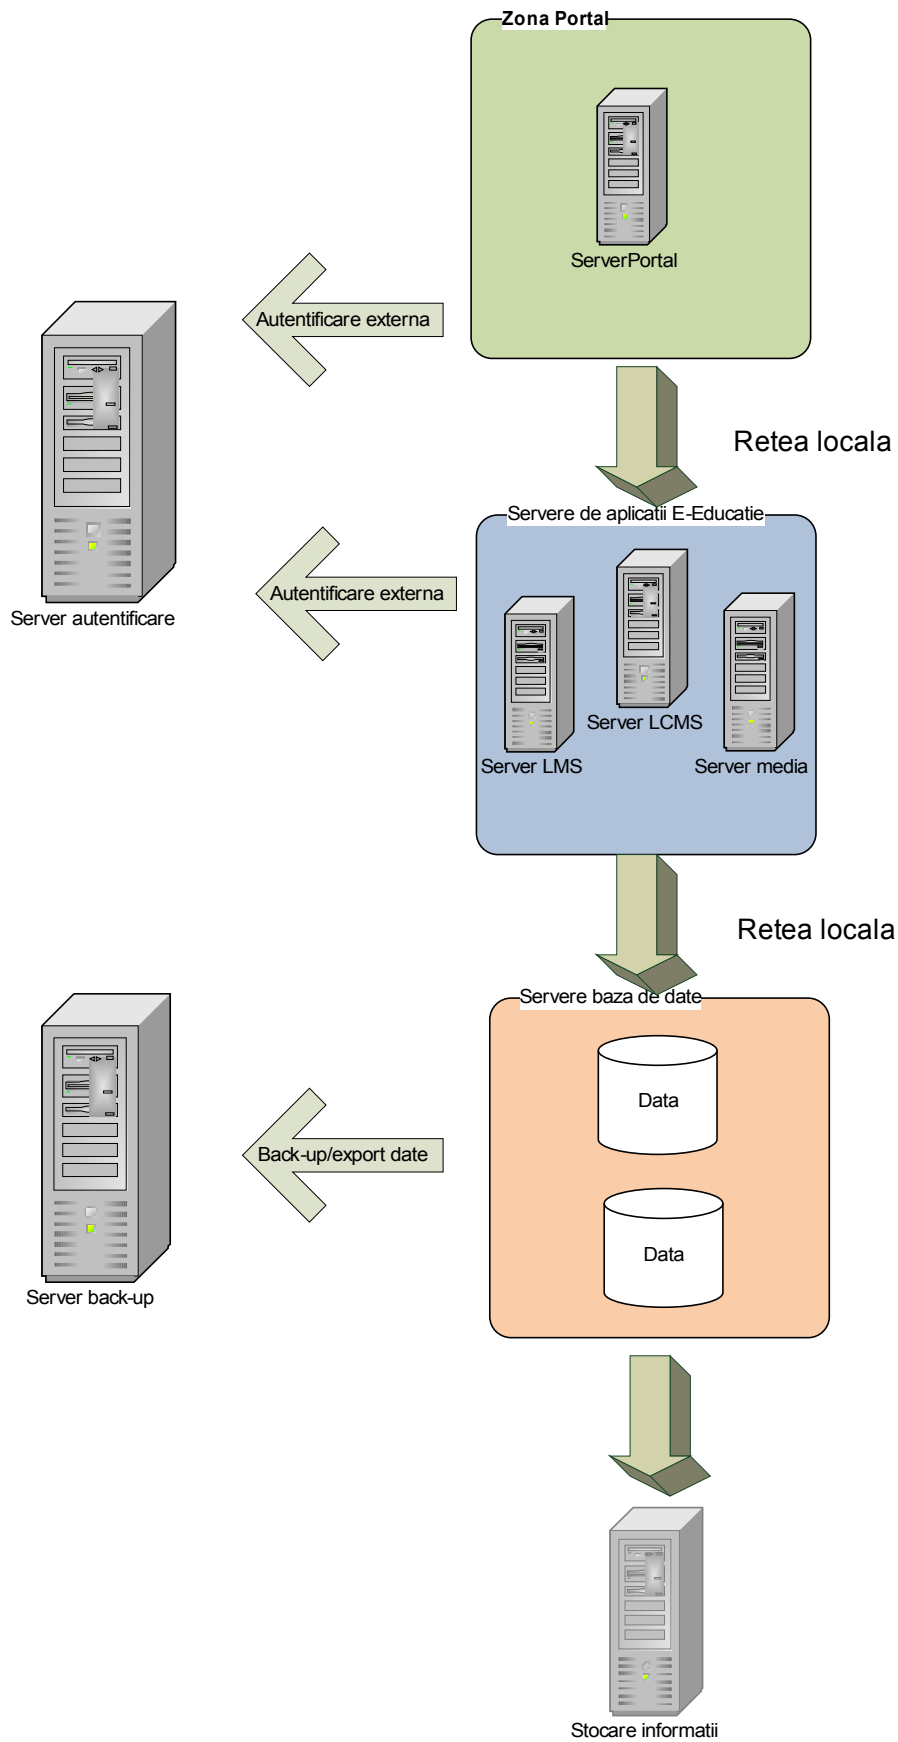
Zona Portal

ServerPortal

Autentificare externa

Retea locala

Servere de aplicatii E-Educatie

Autentificare externa

Server autentificare

Server LCMS

Server LMS

Server media

Retea locala

Servere baza de date

Data

Data

Back-up/export date

Server back-up

Stocare informatii